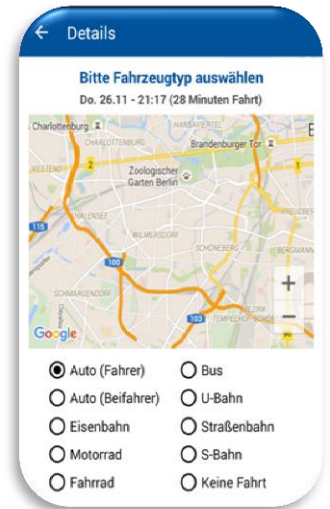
← Details

Bitte Fahrzeugtyp auswählen

Do. 26.11 - 21:17 (28 Minuten Fahrt)

Charlottenburg
CHARLOTTENBURG
HANSAVIERTEL
Brandenburger Tor
WESTEND
Zoologischer Garten Berlin
HALENSEE
WILMERSDORF
SCHÖNEBERG
BERGMANN
SCHMARGENDORF
TEMPELHOF
115
100
2
+
−
Google

Auto (Fahrer)
Bus
Auto (Beifahrer)
U-Bahn
Eisenbahn
Straßenbahn
Motorrad
S-Bahn
Fahrrad
Keine Fahrt